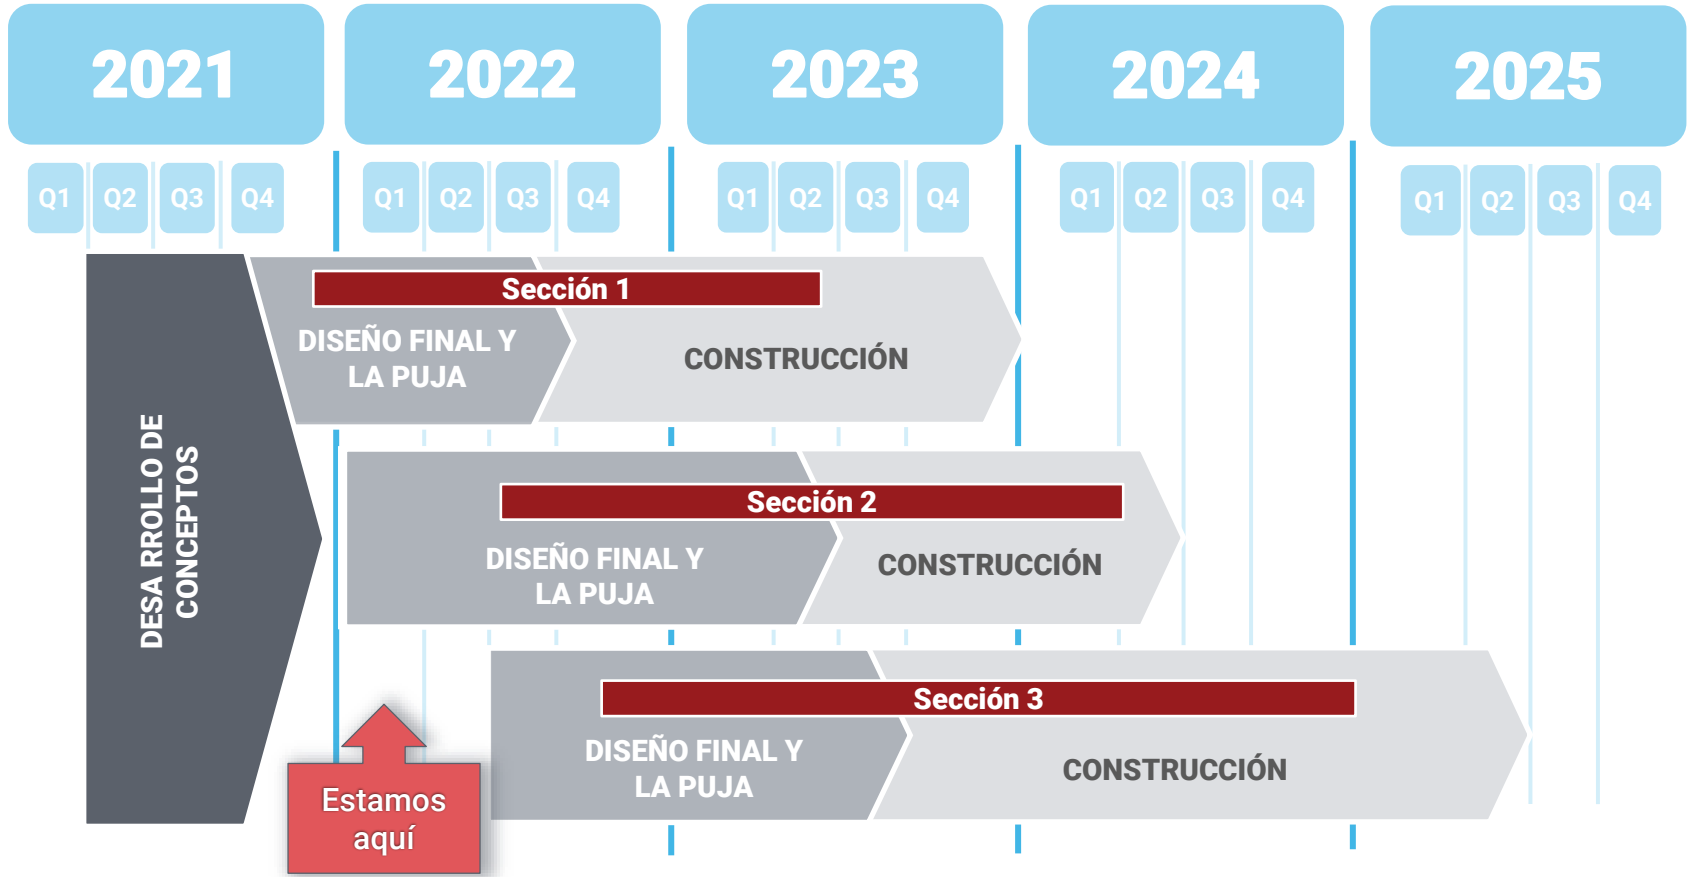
2021

Q1 Q2 Q3 Q4

2022

Q1 Q2 Q3 Q4

2023

Q1 Q2 Q3 Q4

2024

Q1 Q2 Q3 Q4

2025

Q1 Q2 Q3 Q4

DESA RROLLO DE CONCEPTOS

Sección 1

DISEÑO FINAL Y LA PUJA

CONSTRUCCIÓN

Sección 2

DISEÑO FINAL Y LA PUJA

CONSTRUCCIÓN

Sección 3

DISEÑO FINAL Y LA PUJA

CONSTRUCCIÓN

Estamos aquí